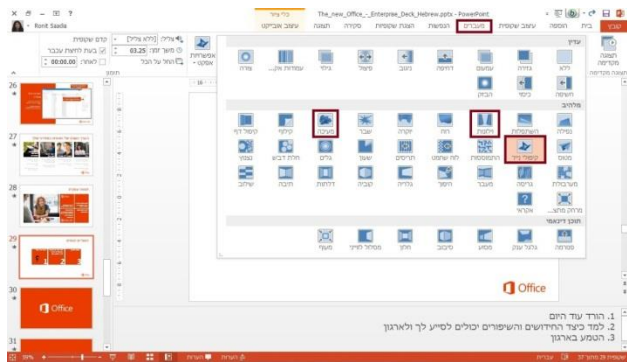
The_new_Office_-_Enterprise_Deck_Hebrew.pptx - PowerPoint
כלי ציור
Ronit Saada
קובץ בית הוספה עיצוב מעברים הנפשות הצגת שקופיות סקירה תצוגה עיצוב
עדין
ללא גזירה דהייה דחיפה מחיקה פיצול חשיפה כניסה צורה חשיפה עמודות אק...
מלהיב
נפילה הפשטה וילונות רוח יוקרה שבר מעיכה קילוף קיפול דף מטוס מפוזר קופסה עכביש חלונות לוח שחמט תריסים שעון גלים חלת דבש נצנוץ מערבולת גרסה מעבר הישן נפוץ גרוס קוביה דלתות תיבה שילוב ערבול מרהיב אקראי
תוכן דינאמי
מסגרות גלגל ענק מסוע סיבוב חלון מסלול לטייף מעוף
משך זמן: 03.25
בעת לחיצת עכבר
לאחר: 00:00.00
תזמון
26 27 28 29 30 31
Office
1. הורד עוד היום
2. למד כיצד החידושים והשיפורים יכולים לסייע לך ולארגון
3. הטמע בארגון
שקופית 29 מתוך 37 עברית הערות הערות 59%